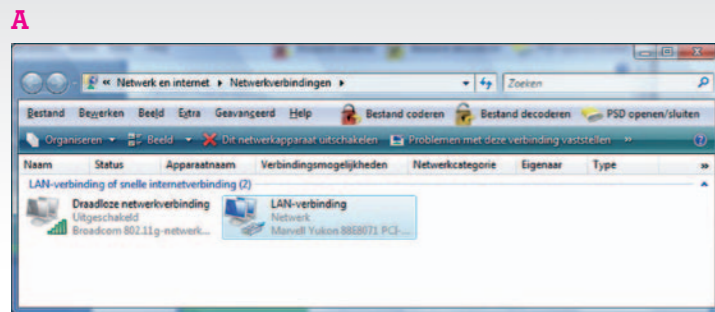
A

« Netwerk en internet ▸ Netwerkverbindingen ▸

Zoeken

Bestand Bewerken Beeld Extra Geavanceerd Help Bestand coderen Bestand decoderen PSD openen/sluiten

Organiseren ▾ Beeld ▾ Dit netwerkapparaat uitschakelen Problemen met deze verbinding vaststellen »

Naam Status Apparaatnaam Verbindingsmogelijkheden Netwerkcategorie Eigenaar Type »

LAN-verbinding of snelle internetverbinding (2)

Draadloze netwerkverbinding
Uitgeschakeld
Broadcom 802.11g-netwerk...

LAN-verbinding
Netwerk
Marvell Yukon 88E8071 PCI-...